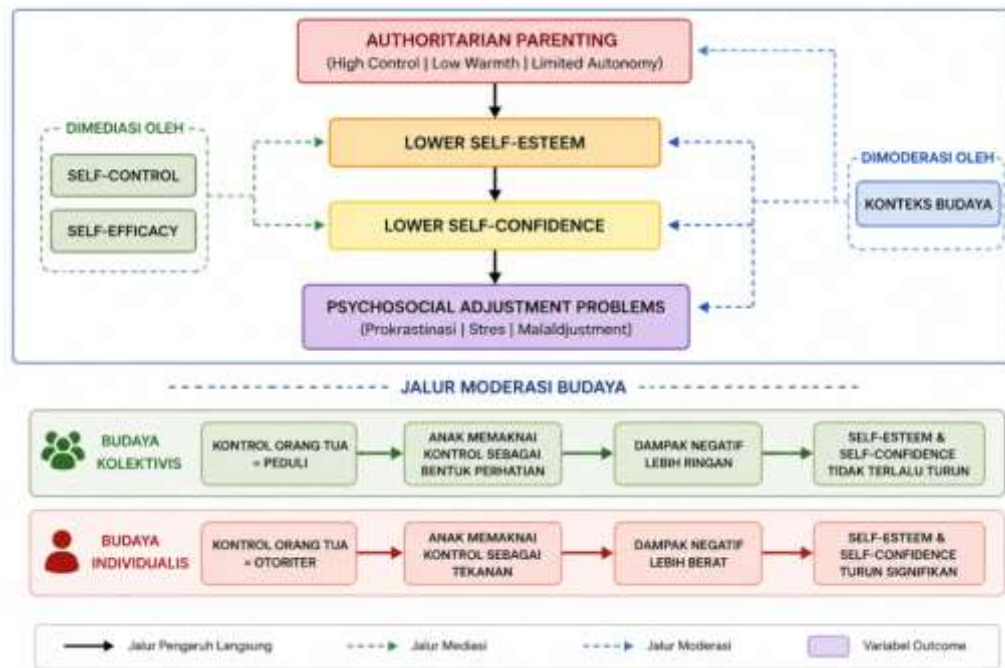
AUTHORITARIAN PARENTING
(High Control | Low Warmth | Limited Autonomy)

DIMEDIASI OLEH

SELF-CONTROL

SELF-EFFICACY

LOWER SELF-ESTEEM

LOWER SELF-CONFIDENCE

DIMODERASI OLEH

KONTEKS BUDAYA

PSYCHOSOCIAL ADJUSTMENT PROBLEMS
(Prokrastinasi | Stres | Maladjustment)

JALUR MODERASI BUDAYA

BUDAYA KOLEKTIVIS

KONTROL ORANG TUA = PEDULI

ANAK MEMAKNAI KONTROL SEBAGAI BENTUK PERHATIAN

DAMPAK NEGATIF LEBIH RINGAN

SELF-ESTEEM & SELF-CONFIDENCE TIDAK TERLALU TURUN

BUDAYA INDIVIDUALIS

KONTROL ORANG TUA = OTORITER

ANAK MEMAKNAI KONTROL SEBAGAI TEKANAN

DAMPAK NEGATIF LEBIH BERAT

SELF-ESTEEM & SELF-CONFIDENCE TURUN SIGNIFIKAN

Jalur Pengaruh Langsung

Jalur Mediasi

Jalur Moderasi

Variabel Outcome